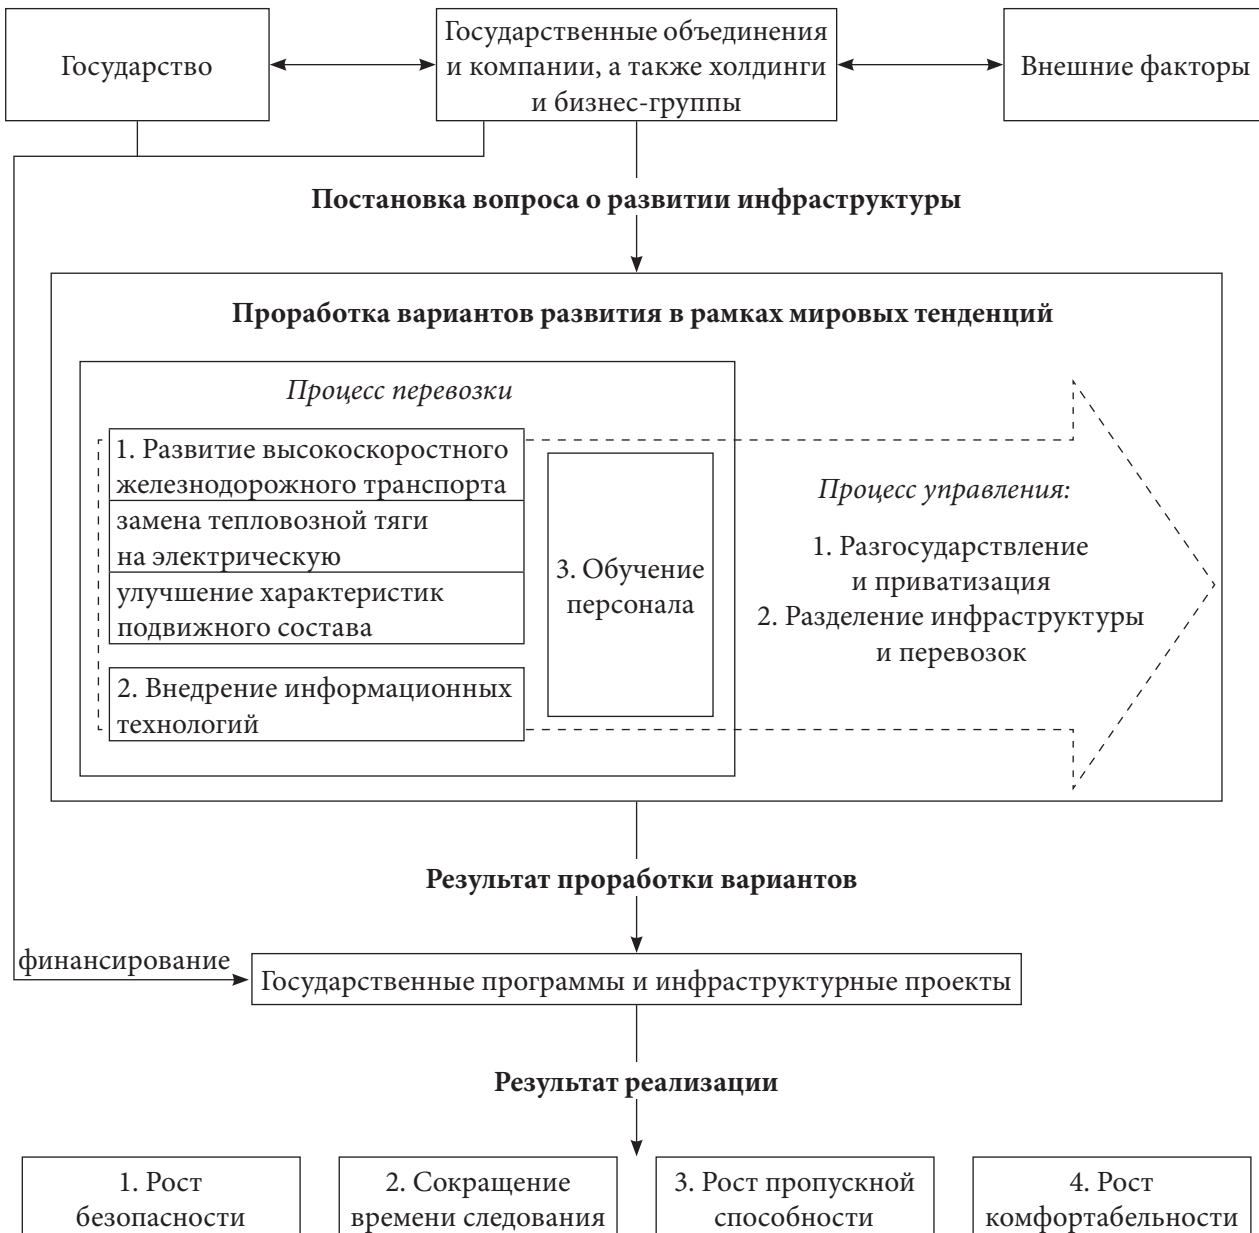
Государство

Государственные объединения и компании, а также холдинги и бизнес-группы

Внешние факторы

Постановка вопроса о развитии инфраструктуры

Проработка вариантов развития в рамках мировых тенденций

Процесс перевозки

1. Развитие высокоскоростного железнодорожного транспорта

замена тепловозной тяги на электрическую

улучшение характеристик подвижного состава

2. Внедрение информационных технологий

3. Обучение персонала

Процесс управления:

1. Разгосударствление и приватизация
2. Разделение инфраструктуры и перевозок

Результат проработки вариантов

финансирование

Государственные программы и инфраструктурные проекты

Результат реализации

1. Рост безопасности

2. Сокращение времени следования

3. Рост пропускной способности

4. Рост комфортабельности